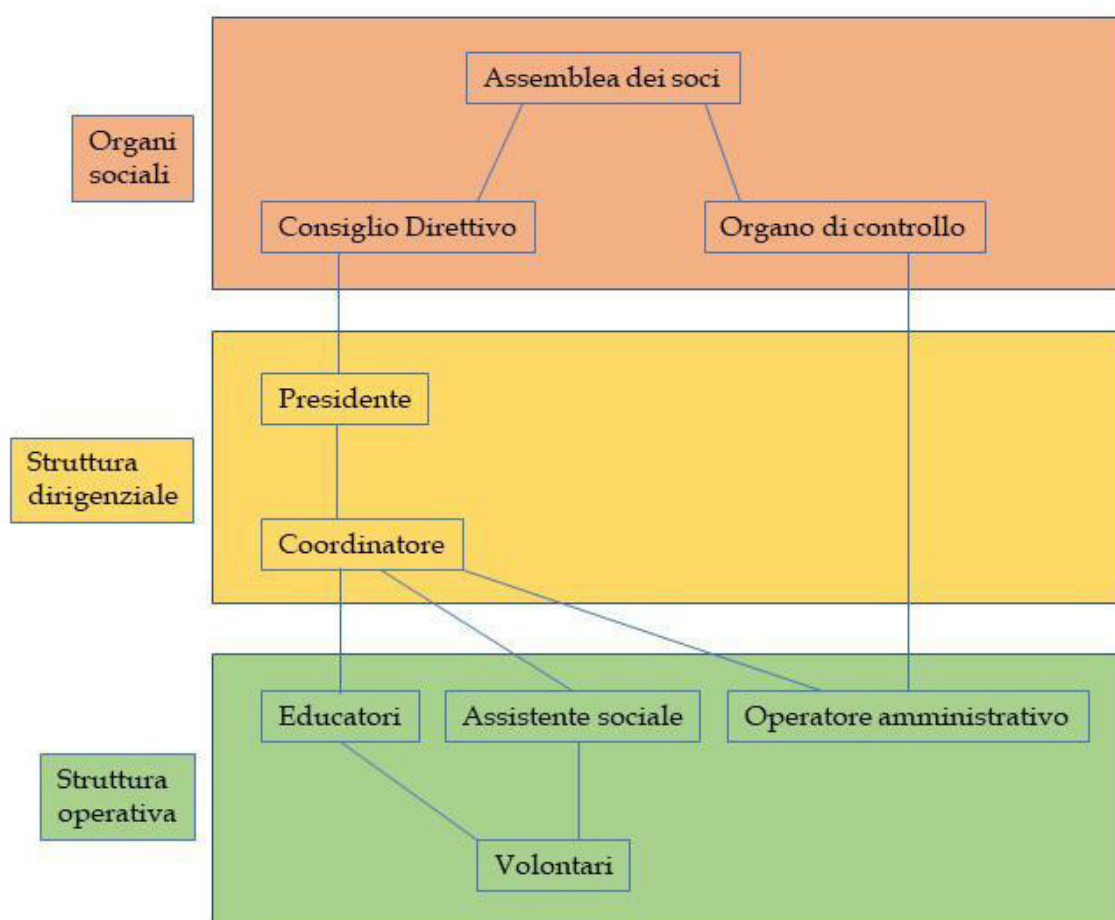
Organi sociali

Assemblea dei soci

Consiglio Direttivo

Organo di controllo

Struttura dirigenziale

Presidente

Coordinatore

Struttura operativa

Educatori

Assistente sociale

Operatore amministrativo

Volontari